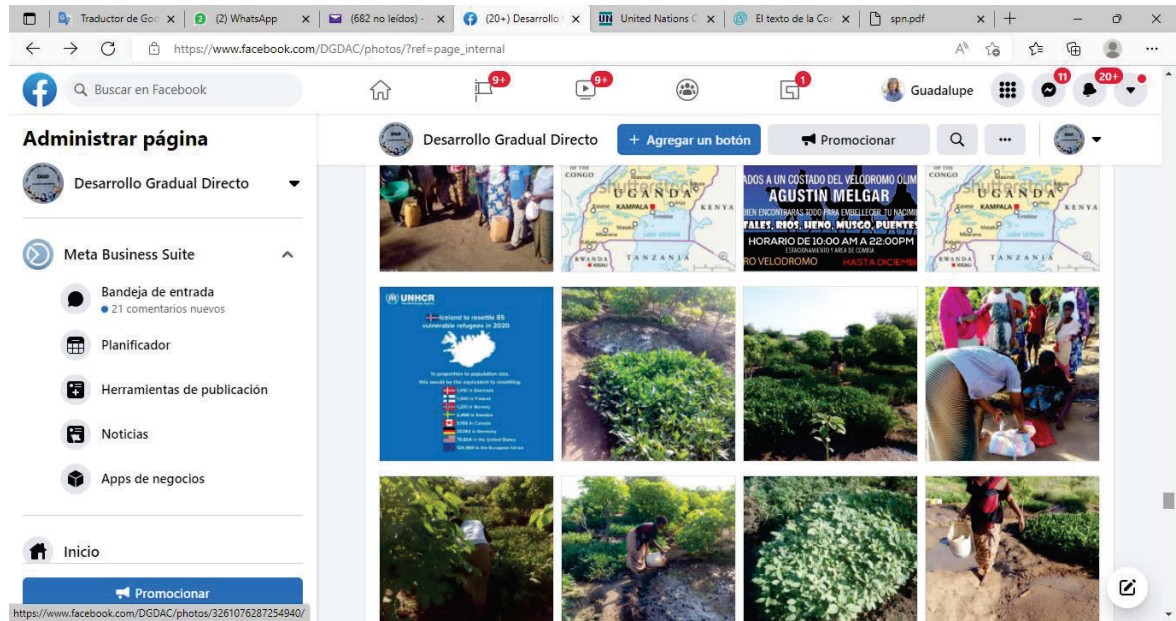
Traductor de Go
(2) WhatsApp
(682 no leídos) -
(20+) Desarrollo
United Nations
El texto de la Co
spn.pdf

https://www.facebook.com/DGDAC/photos/?ref=page_internal

Buscar en Facebook
9+
9+
1
Guadalupe
11
20+

Administrar página
Desarrollo Gradual Directo

Meta Business Suite
Bandeja de entrada
• 21 comentarios nuevos
Planificador
Herramientas de publicación
Noticias
Apps de negocios

Inicio
Promocionar

Desarrollo Gradual Directo
+ Agregar un botón
Promocionar

CONGO
UGANDA
KAMPALA
KENYA
RWANDA
TANZANIA

ADOS A UN COSTADO DEL VELODROMO OLIM
AGUSTIN MELGAR
BIEN ENCONTRARAS TODO PARA EMBELLECER TU NACIMI
TALES, RIOS, HENO, MUSGO, PUENTES
HORARIO DE 10:00 AM A 22:00PM
ESTACIONAMIENTO Y AREA DE COMIDA
RO VELODROMO
HASTA DICIEMB

CONGO
UGANDA
KAMPALA
KENYA
RWANDA
TANZANIA

UNHCR
Iceland to resettle 85 vulnerable refugees in 2020
In proportion to population size, this would be the equivalent to resettling:
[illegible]

https://www.facebook.com/DGDAC/photos/3261076287254940/